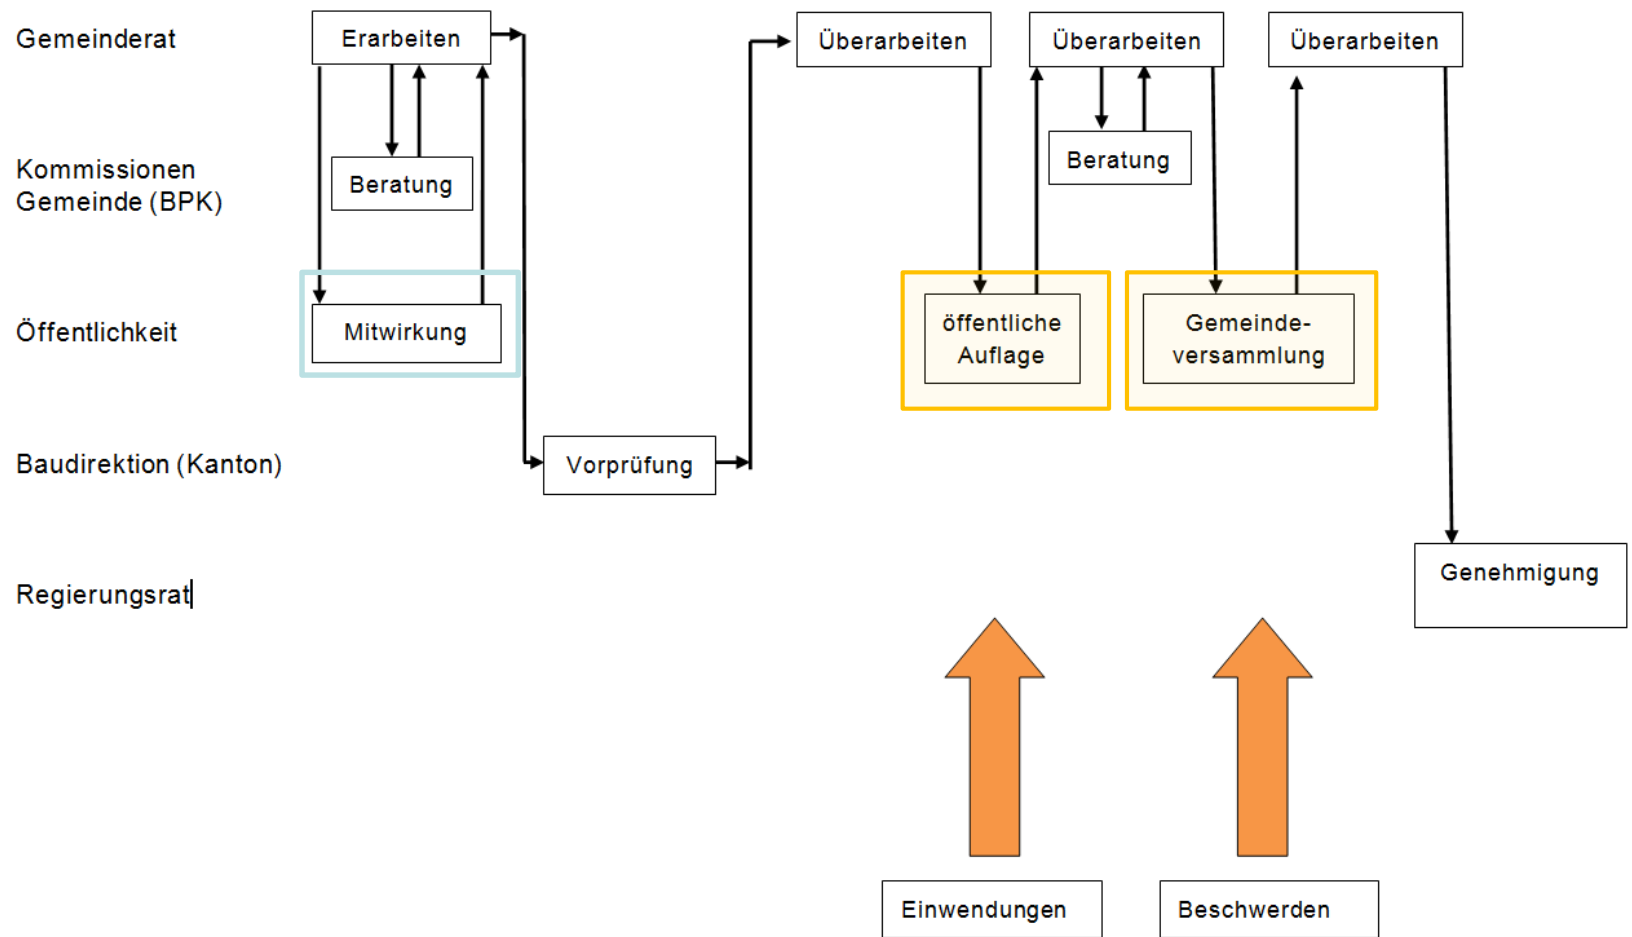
Gemeinderat

Erarbeiten

Überarbeiten

Überarbeiten

Überarbeiten

Kommissionen Gemeinde (BPK)

Beratung

Beratung

Öffentlichkeit

Mitwirkung

öffentliche Auflage

Gemeindeversammlung

Baudirektion (Kanton)

Vorprüfung

Regierungsrat

Genehmigung

Einwendungen

Beschwerden